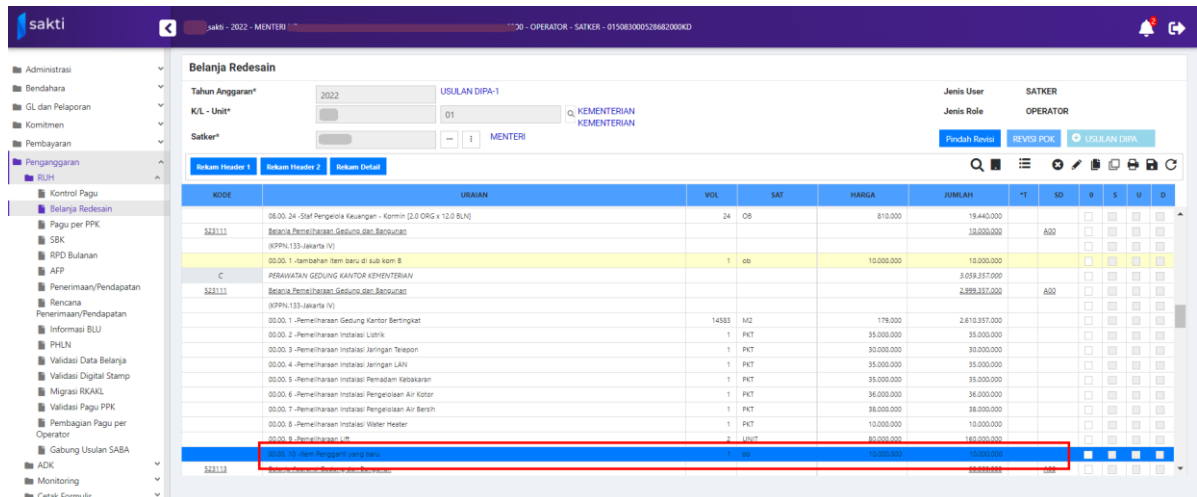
sakti

sakti - 2022 - MENTERI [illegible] 00 - OPERATOR - SATKER - 015083000528682000KD

Administrasi
Bendahara
GL dan Pelaporan
Komitmen
Pembayaran
Penganggaran
RUH
Kontrol Pagu
Belanja Redesain
Pagu per PPK
SBK
RPD Bulanan
AFP
Penerimaan/Pendapatan
Rencana Penerimaan/Pendapatan
Informasi BLU
PHLN
Validasi Data Belanja
Validasi Digital Stamp
Migrasi RKAKL
Validasi Pagu PPK
Pembagian Pagu per Operator
Gabung Usulan SABA
ADK
Monitoring
Cetak Formulir

Belanja Redesain

Tahun Anggaran* 2022 USULAN DIPA-1
K/L - Unit* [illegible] 01 KEMENTERIAN KEMENTERIAN
Satker* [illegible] MENTERI

Jenis User SATKER
Jenis Role OPERATOR

Pindah Revisi REVISI POK USULAN DIPA

Rekam Header 1 Rekam Header 2 Rekam Detail

| KODE | URAIAN | VOL | SAT | HARGA | JUMLAH | *T | SD | 0 | S | U | D |
|---|---|---|---|---|---|---|---|---|---|---|---|
| | 08.00. 24 -Staf Pengelola Keuangan - Kormin [2.0 ORG x 12.0 BLN] | 24 | OB | 810.000 | 19.440.000 | | | | | | |
| 523111 | Belanja Pemeliharaan Gedung dan Bangunan | | | | 10.000.000 | | A00 | | | | |
| | (KPPN.133-Jakarta IV) | | | | | | | | | | |
| | 00.00. 1 -tambahan item baru di sub kom B | 1 | ob | 10.000.000 | 10.000.000 | | | | | | |
| C | PERAWATAN GEDUNG KANTOR KEMENTERIAN | | | | 3.059.357.000 | | | | | | |
| 523111 | Belanja Pemeliharaan Gedung dan Bangunan | | | | 2.999.357.000 | | A00 | | | | |
| | (KPPN.133-Jakarta IV) | | | | | | | | | | |
| | 00.00. 1 -Pemeliharaan Gedung Kantor Bertingkat | 14583 | M2 | 179.000 | 2.610.357.000 | | | | | | |
| | 00.00. 2 -Pemeliharaan Instalasi Listrik | 1 | PKT | 35.000.000 | 35.000.000 | | | | | | |
| | 00.00. 3 -Pemeliharaan Instalasi Jaringan Telepon | 1 | PKT | 30.000.000 | 30.000.000 | | | | | | |
| | 00.00. 4 -Pemeliharaan Instalasi Jaringan LAN | 1 | PKT | 35.000.000 | 35.000.000 | | | | | | |
| | 00.00. 5 -Pemeliharaan Instalasi Pemadam Kebakaran | 1 | PKT | 35.000.000 | 35.000.000 | | | | | | |
| | 00.00. 6 -Pemeliharaan Instalasi Pengelolaan Air Kotor | 1 | PKT | 36.000.000 | 36.000.000 | | | | | | |
| | 00.00. 7 -Pemeliharaan Instalasi Pengelolaan Air Bersih | 1 | PKT | 38.000.000 | 38.000.000 | | | | | | |
| | 00.00. 8 -Pemeliharaan Instalasi Water Heater | 1 | PKT | 10.000.000 | 10.000.000 | | | | | | |
| | 00.00. 9 -Pemeliharaan Lift | 2 | UNIT | 80.000.000 | 160.000.000 | | | | | | |
| | 00.00. 10 -Item Pengganti yang baru | 1 | ob | 10.000.000 | 10.000.000 | | | | | | |
| 523113 | Belanja Asuransi Gedung dan Bangunan | | | | 60.000.000 | | A00 | | | | |